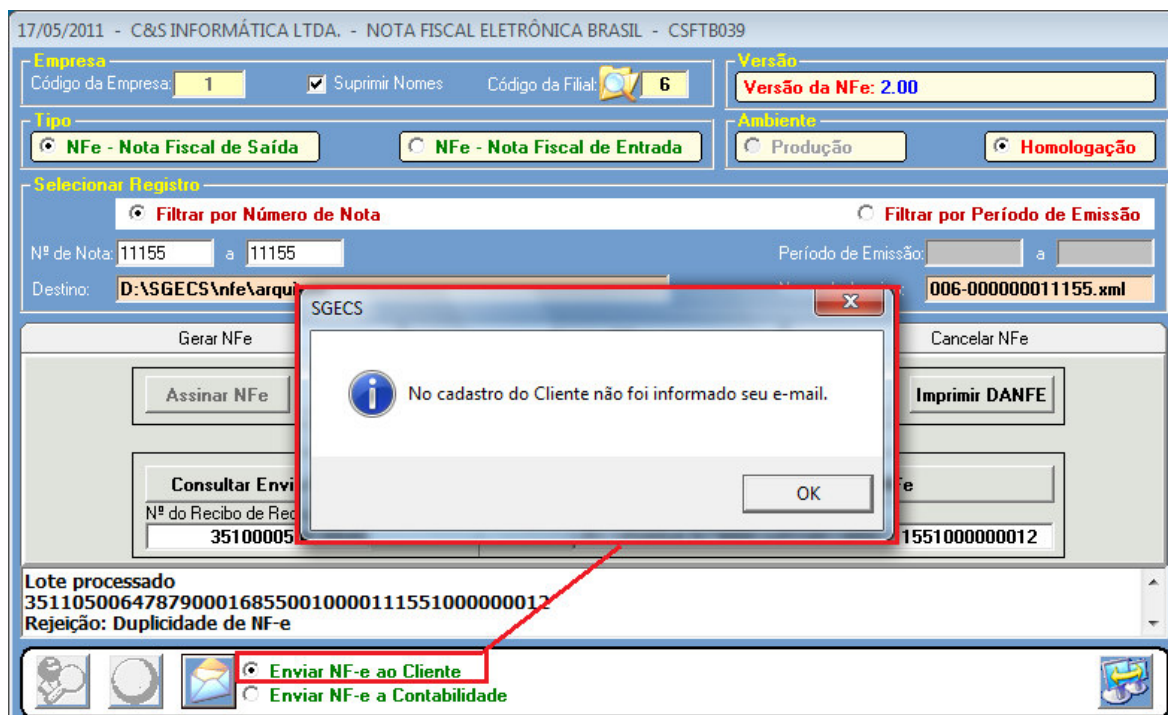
17/05/2011 - C&S INFORMÁTICA LTDA. - NOTA FISCAL ELETRÔNICA BRASIL - CSFTB039

Empresa
Código da Empresa: 1
Suprimir Nomes
Código da Filial: 6

Versão
Versão da NFe: 2.00

Tipo
NFe - Nota Fiscal de Saída
NFe - Nota Fiscal de Entrada

Ambiente
Produção
Homologação

Selecionar Registro
Filtrar por Número de Nota
Filtrar por Período de Emissão
Nº de Nota: 11155 a 11155
Período de Emissão: a
Destino: D:\SGECS\nfe\arqui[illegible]
006-000000011155.xml

Gerar NFe
Cancelar NFe
Assinar NFe
Imprimir DANFE
Consultar Envi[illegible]
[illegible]fe
Nº do Recibo de Rec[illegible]
351000005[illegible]
1551000000012

SGECS
No cadastro do Cliente não foi informado seu e-mail.
OK

Lote processado
35110500647879000168550010000111551000000012
Rejeição: Duplicidade de NF-e

Enviar NF-e ao Cliente
Enviar NF-e a Contabilidade